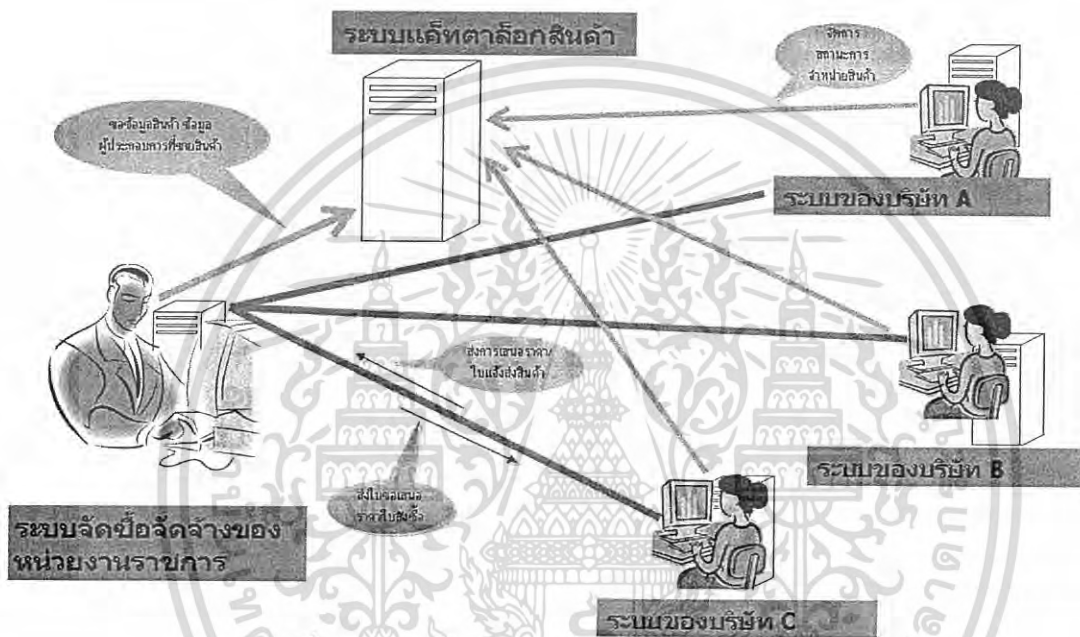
ระบบแค็ตตาล็อกสินค้า

จัดการ สถานะการ จำหน่ายสินค้า

ขอข้อมูลสินค้า ข้อมูล ผู้ประกอบการที่ขายสินค้า

ระบบของบริษัท A

ส่งการเสนอราคา/ ใบแจ้งส่งสินค้า

ระบบของบริษัท B

ส่งใบขอเสนอ ราคา/ใบสั่งซื้อ

ระบบจัดซื้อจัดจ้างของ หน่วยงานราชการ

ระบบของบริษัท C